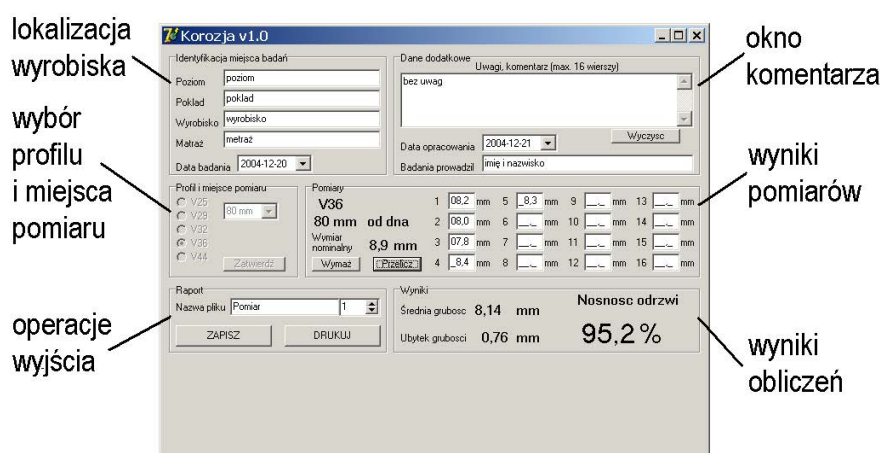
lokalizacja wyrobiska

wybór profilu i miejsca pomiaru

operacje wyjścia

Korozja v1.0

Identyfikacja miejsca badań

Poziom poziom

Pokład pokład

Wyrobisko wyrobisko

Matraż metraż

Data badania 2004-12-20

Dane dodatkowe

Uwagi, komentarz (max. 16 wierszy)

bez uwag

Wyczysc

Data opracowania 2004-12-21

Badania prowadził imię i nazwisko

Profil i miejsce pomiaru

V25

V29

V32

V36

V44

80 mm

Zatwierdź

Pomiary

V36

80 mm od dna

Wymiar nominalny 8,9 mm

Wymaż

Przelicz

| | | | | | | | | | | |
|---|---|---|---|---|---|---|---|---|---|---|
| 1 | 08,2 mm | 5 | _8,3 mm | 9 | __._ mm | 13 | __._ mm |
| 2 | 08,0 mm | 6 | __._ mm | 10 | __._ mm | 14 | __._ mm |
| 3 | 07,8 mm | 7 | __._ mm | 11 | __._ mm | 15 | __._ mm |
| 4 | _8,4 mm | 8 | __._ mm | 12 | __._ mm | 16 | __._ mm |

Raport

Nazwa pliku Pomiar 1

ZAPISZ

DRUKUJ

Wyniki

Średnia grubosc 8,14 mm

Ubytek grubosci 0,76 mm

Nosnosc odrzwi

95,2 %

okno komentarza

wyniki pomiarów

wyniki obliczeń